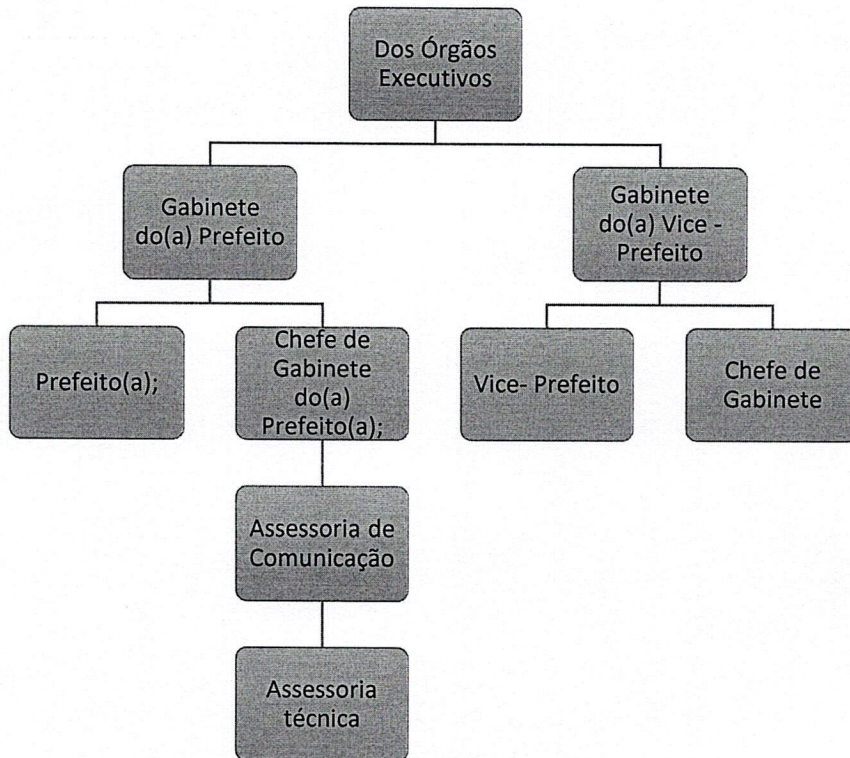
Dos Órgãos Executivos

Gabinete do(a) Prefeito

Gabinete do(a) Vice - Prefeito

Prefeito(a);

Chefe de Gabinete do(a) Prefeito(a);

Vice- Prefeito

Chefe de Gabinete

Assessoria de Comunicação

Assessoria técnica